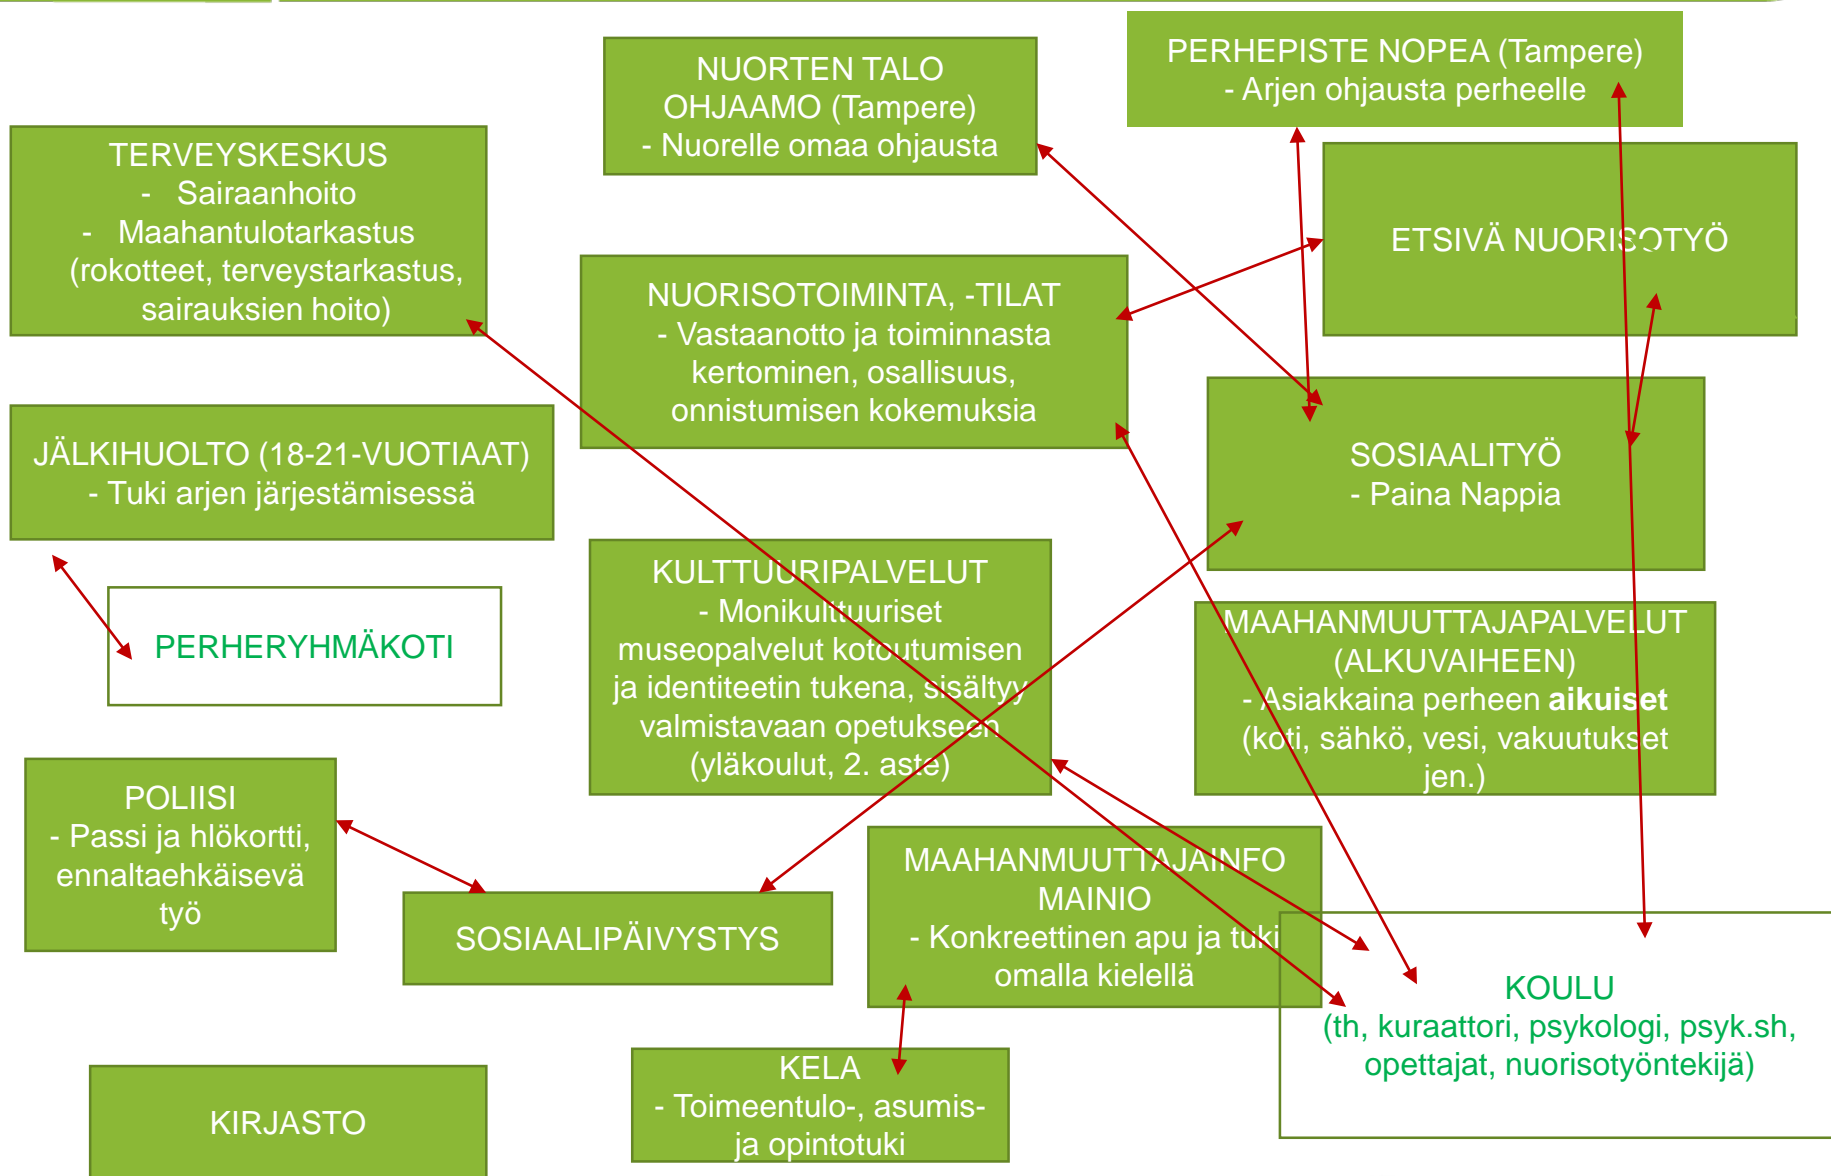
NUORTEN TALO
OHJAAMO (Tampere)
- Nuorelle omaa ohjausta

PERHEPISTE NOPEA (Tampere)
- Arjen ohjausta perheelle

TERVEYSKESKUS
- Sairaanhoito
- Maahantulotarkastus (rokotteet, terveystarkastus, sairauksien hoito)

ETSIVÄ NUORISOTYÖ

NUORISOTOIMINTA, -TILAT
- Vastaanotto ja toiminnasta kertominen, osallisuus, onnistumisen kokemuksia

JÄLKIHUOLTO (18-21-VUOTIAAT)
- Tuki arjen järjestämisessä

SOSIAALITYÖ
- Paina Nappia

PERHERYHMÄKOTI

KULTTUURIPALVELUT
- Monikulttuuriset museopalvelut kotoutumisen ja identiteetin tukena, sisältyy valmistavaan opetukseen (yläkoulut, 2. aste)

MAAHANMUUTTAJAPALVELUT (ALKUVAIHEEN)
- Asiakkaina perheen **aikuiset** (koti, sähkö, vesi, vakuutukset jen.)

POLIISI
- Passi ja hlökortti, ennaltaehkäisevä työ

SOSIAALIPÄIVYSTYS

MAAHANMUUTTAJAINFO MAINIO
- Konkreettinen apu ja tuki omalla kielellä

KOULU
(th, kuraattori, psykologi, psyk.sh, opettajat, nuorisotyöntekijä)

KIRJASTO

KELA
- Toimeentulo-, asumis- ja opintotuki